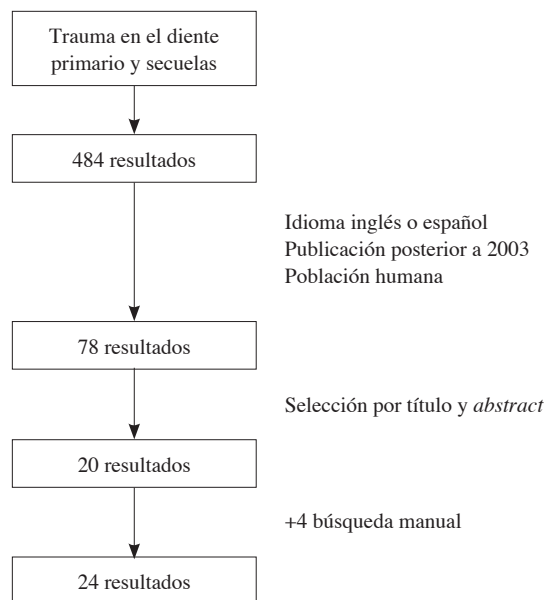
Trauma en el diente primario y secuelas

484 resultados

Idioma inglés o español
Publicación posterior a 2003
Población humana

78 resultados

Selección por título y abstract

20 resultados

+4 búsqueda manual

24 resultados